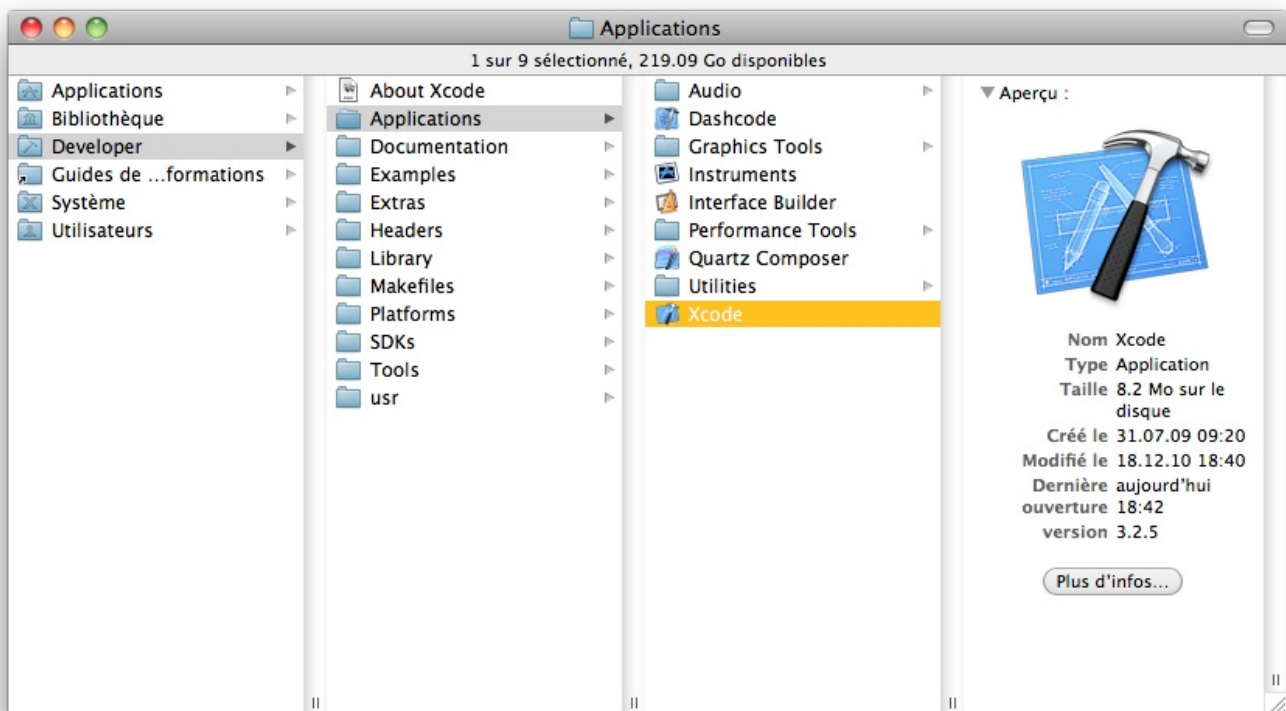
Applications

1 sur 9 sélectionné, 219.09 Go disponibles

Applications
Bibliothèque
Developer
Guides de …formations
Système
Utilisateurs

About Xcode
Applications
Documentation
Examples
Extras
Headers
Library
Makefiles
Platforms
SDKs
Tools
usr

Audio
Dashcode
Graphics Tools
Instruments
Interface Builder
Performance Tools
Quartz Composer
Utilities
Xcode

Aperçu :

| | |
|---|---|
| Nom | Xcode |
| Type | Application |
| Taille | 8.2 Mo sur le disque |
| Créé le | 31.07.09 09:20 |
| Modifié le | 18.12.10 18:40 |
| Dernière ouverture | aujourd'hui 18:42 |
| version | 3.2.5 |

Plus d'infos…